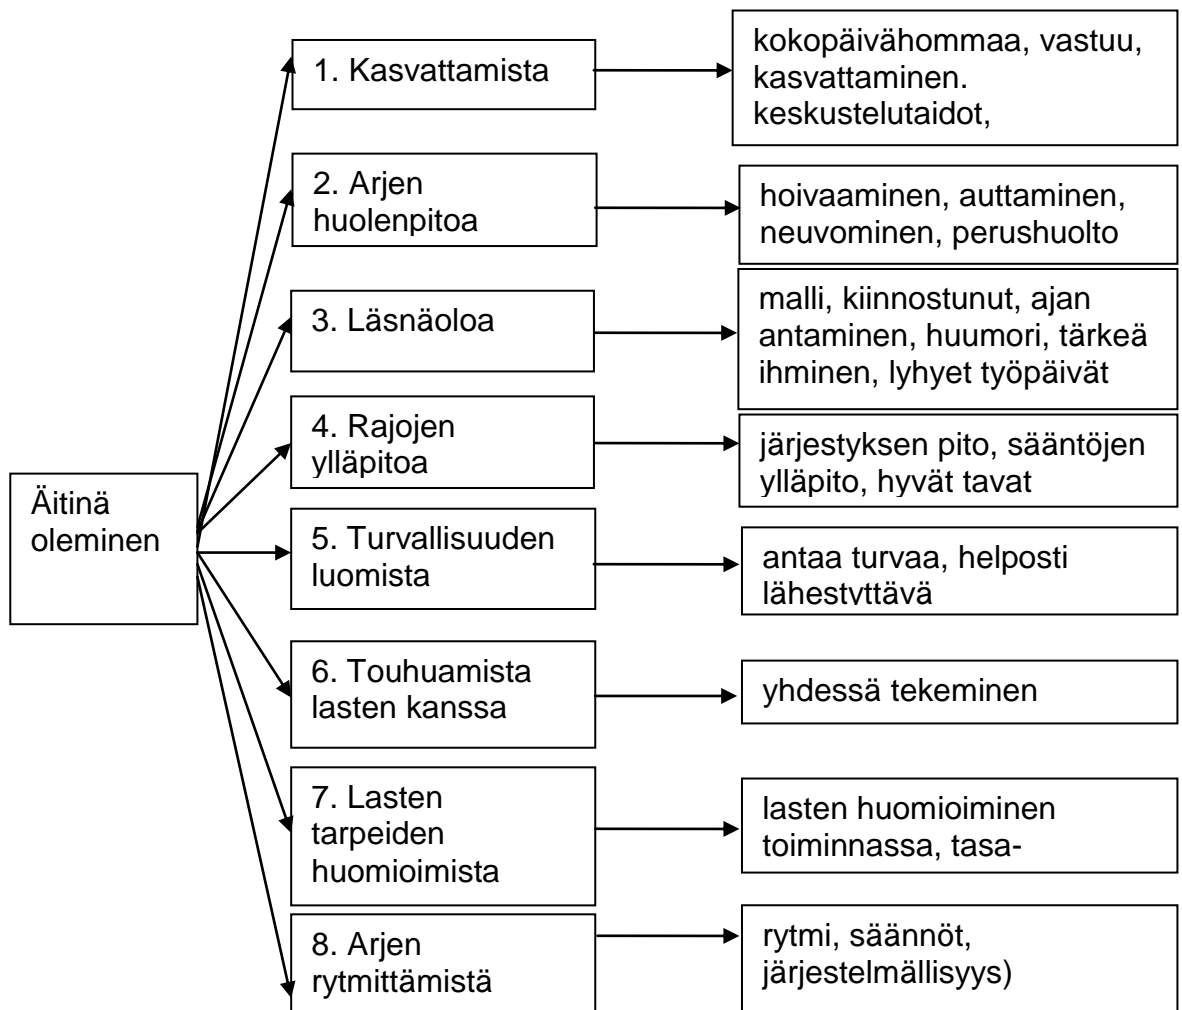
Äitinä oleminen

1. Kasvattamista

kokopäivähommaa, vastuu, kasvattaminen. keskustelutaidot,

2. Arjen huolenpitoa

hoivaaminen, auttaminen, neuvominen, perushuolto

3. Läsnäoloa

malli, kiinnostunut, ajan antaminen, huumori, tärkeä ihminen, lyhyet työpäivät

4. Rajojen ylläpitoa

järjestyksen pito, sääntöjen ylläpito, hyvät tavat

5. Turvallisuuden luomista

antaa turvaa, helposti lähestyttävä

6. Touhuamista lasten kanssa

yhdessä tekeminen

7. Lasten tarpeiden huomioimista

lasten huomioiminen toiminnassa, tasa-

8. Arjen rytmittämistä

rytmi, säännöt, järjestelmällisyys)